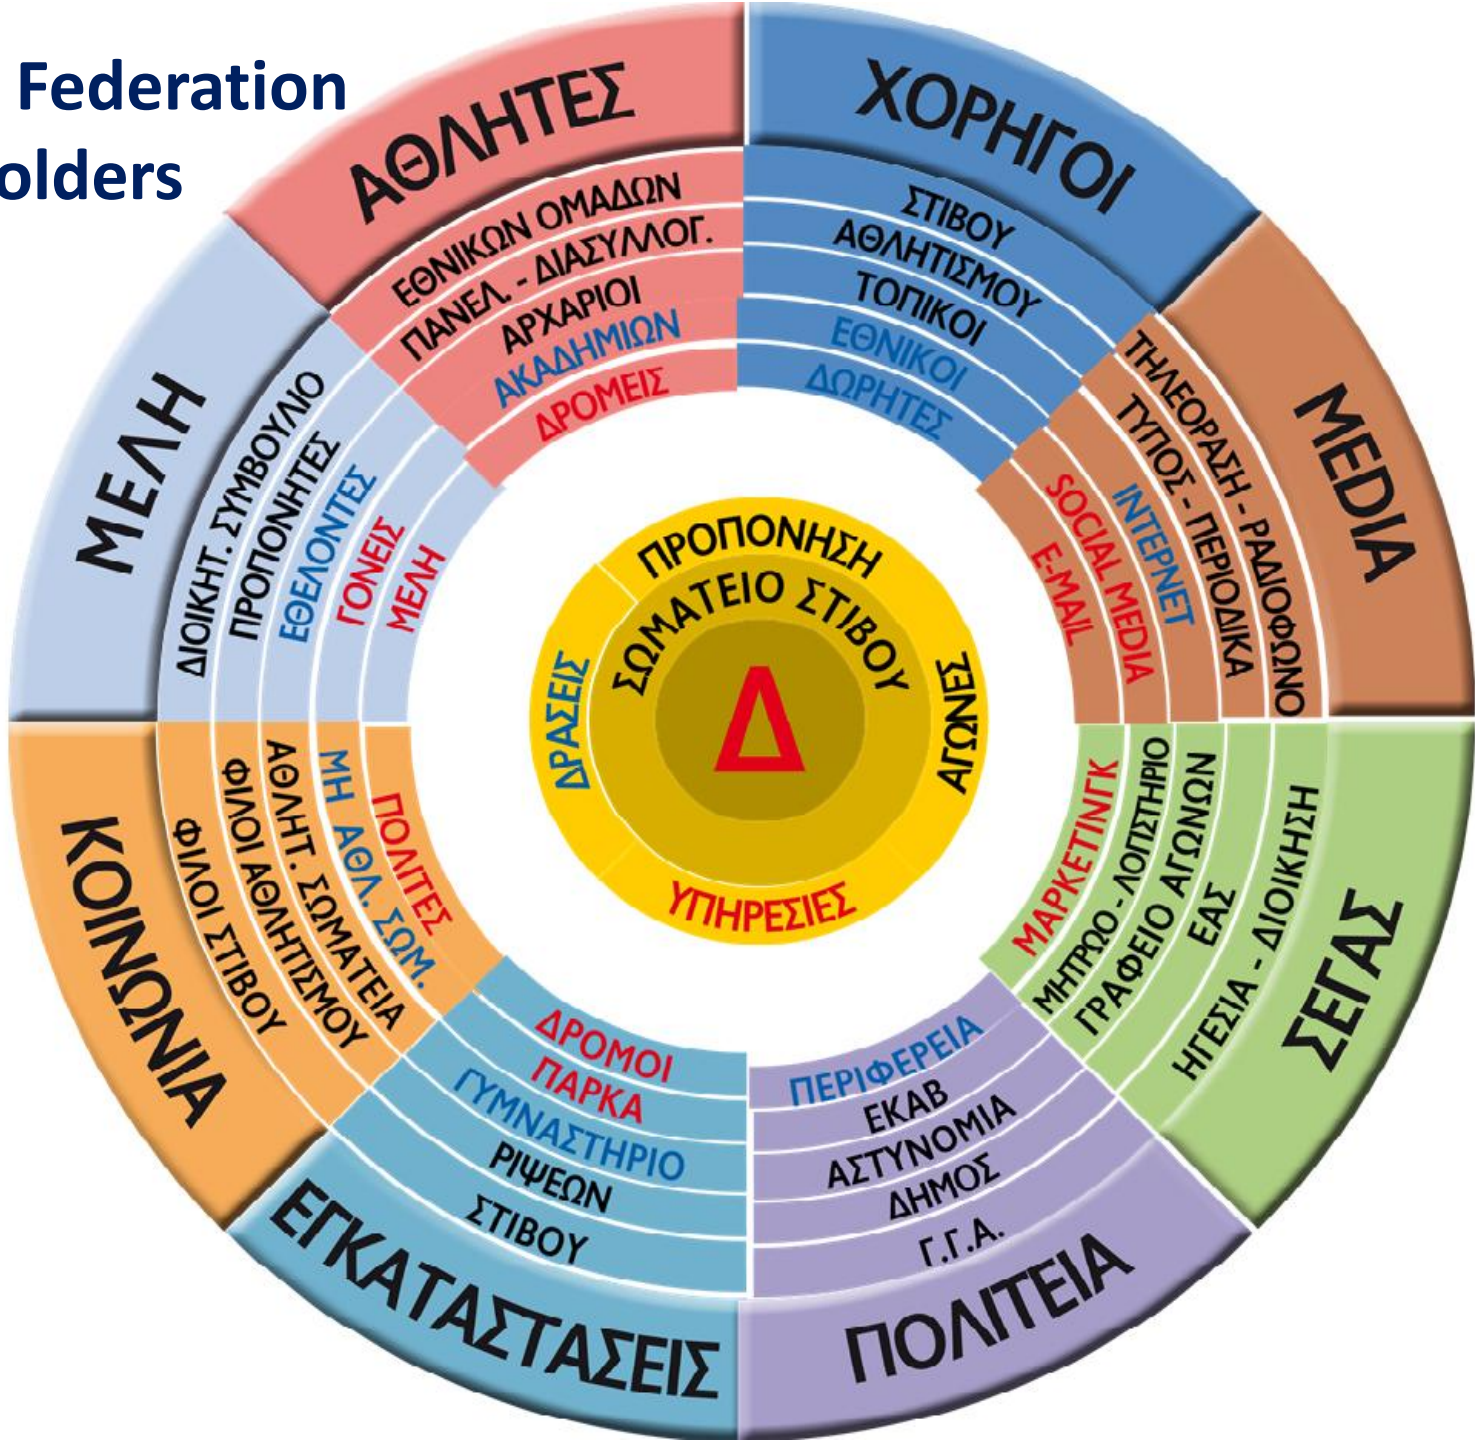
Federation
olders

ΑΘΛΗΤΕΣ
ΕΘΝΙΚΩΝ ΟΜΑΔΩΝ
ΠΑΝΕΛ. - ΔΙΑΣΥΛΛΟΓ.
ΑΡΧΑΡΙΟΙ
ΑΚΑΔΗΜΙΩΝ
ΔΡΟΜΕΙΣ

ΧΟΡΗΓΟΙ
ΣΤΙΒΟΥ
ΑΘΛΗΤΙΣΜΟΥ
ΤΟΠΙΚΟΙ
ΕΘΝΙΚΟΙ
ΔΩΡΗΤΕΣ

MEDIA
ΤΗΛΕΟΡΑΣΗ - ΡΑΔΙΟΦΩΝΟ
ΤΥΠΟΣ - ΠΕΡΙΟΔΙΚΑ
ΙΝΤΕΡΝΕΤ
SOCIAL MEDIA
E-MAIL

ΣΕΓΑΣ
ΗΓΕΣΙΑ - ΔΙΟΙΚΗΣΗ
ΕΑΣ
ΓΡΑΦΕΙΟ ΑΓΩΝΩΝ
ΜΗΤΡΩΟ - ΛΟΓΙΣΤΗΡΙΟ
ΜΑΡΚΕΤΙΝΓΚ

ΠΟΛΙΤΕΙΑ
ΠΕΡΙΦΕΡΕΙΑ
ΕΚΑΒ
ΑΣΤΥΝΟΜΙΑ
ΔΗΜΟΣ
Γ.Γ.Α.

ΕΓΚΑΤΑΣΤΑΣΕΙΣ
ΔΡΟΜΟΙ
ΠΑΡΚΑ
ΓΥΜΝΑΣΤΗΡΙΟ
ΡΙΨΕΩΝ
ΣΤΙΒΟΥ

ΚΟΙΝΩΝΙΑ
ΦΙΛΟΙ ΣΤΙΒΟΥ
ΦΙΛΟΙ ΑΘΛΗΤΙΣΜΟΥ
ΑΘΛΗΤ. ΣΩΜΑΤΕΙΑ
ΜΗ ΑΘΛ. ΣΩΜ.
ΠΟΛΙΤΕΣ

ΜΕΛΗ
ΔΙΟΙΚΗΤ. ΣΥΜΒΟΥΛΙΟ
ΠΡΟΠΟΝΗΤΕΣ
ΕΘΕΛΟΝΤΕΣ
ΓΟΝΕΙΣ
ΜΕΛΗ

ΠΡΟΠΟΝΗΣΗ
ΑΓΩΝΕΣ
ΥΠΗΡΕΣΙΕΣ
ΔΡΑΣΕΙΣ
ΣΩΜΑΤΕΙΟ ΣΤΙΒΟΥ
Δ